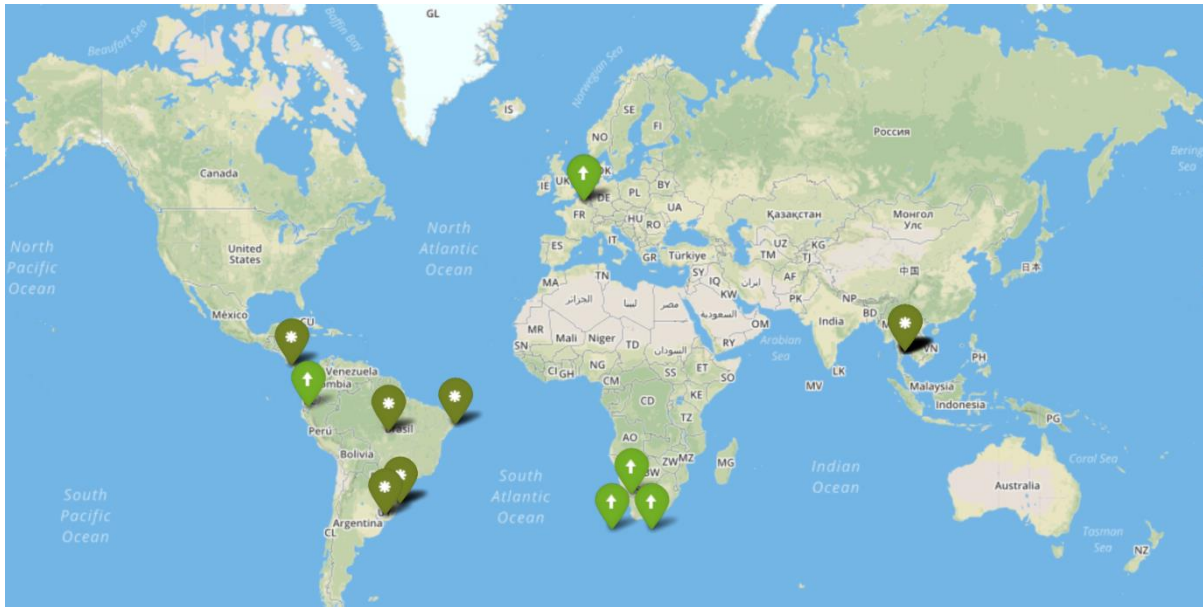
GL

Beaufort Sea

Baffin Bay

Norwegian Sea

IS

SE

FI

NO

UK

DK

IE

PL

BY

DE

FR

UA

HU

RO

IT

ES

GR

Türkiye

Россия

Қазақстан

Монгол Улс

UZ

KG

TM

TJ

AF

中国

日本

Bering Sea

Canada

United States

México

CU

Venezuela

Colombia

Perú

Brasil

Bolivia

Argentina

CL

North Pacific Ocean

North Atlantic Ocean

South Pacific Ocean

South Atlantic Ocean

Indian Ocean

Arabian Sea

MA

TN

ليبيا

مصر

الجزائر

SY

IQ

KW

ایران

PK

NP

India

BD

VN

PH

السعودية

OM

RY

MR

Mali

Niger

TD

السودان

ER

SN

GH

CI

NG

CM

SS

ET

SO

CD

KE

TZ

AO

ZW

MZ

MG

BW

LK

MV

Malaysia

Indonesia

PG

Australia

Coral Sea

Tasman Sea

NZ